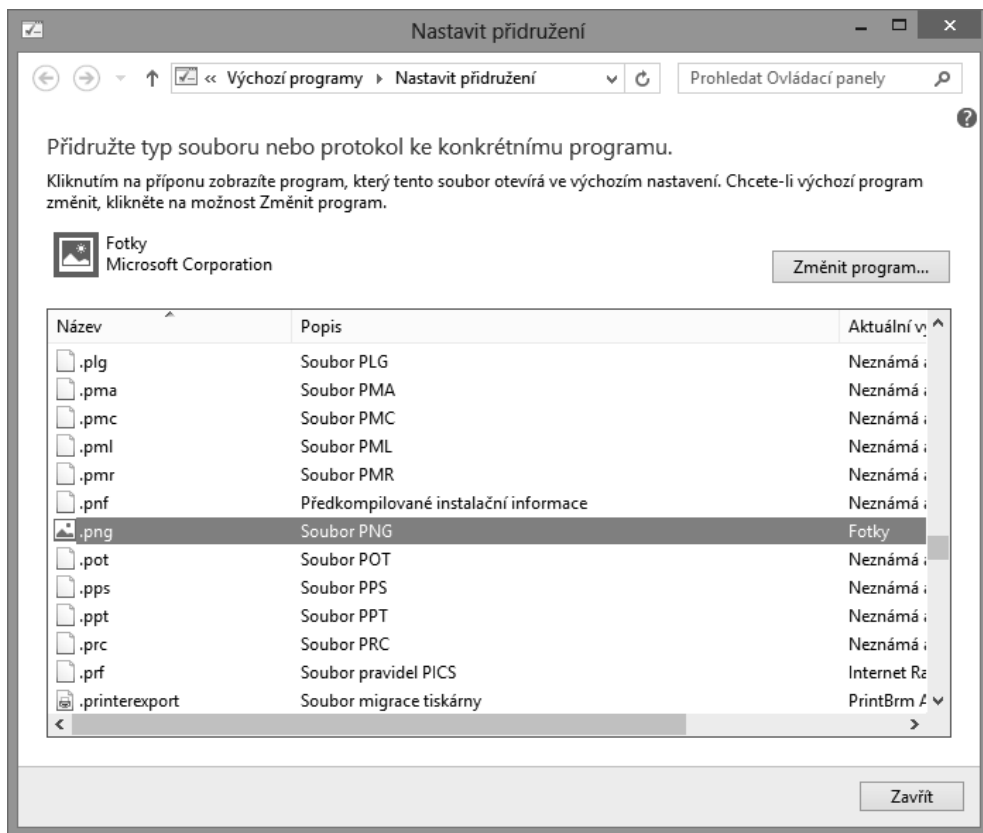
Nastavit přidružení

« Výchozí programy ▸ Nastavit přidružení

Prohledat Ovládací panely

Přidružte typ souboru nebo protokol ke konkrétnímu programu.

Kliknutím na příponu zobrazíte program, který tento soubor otevírá ve výchozím nastavení. Chcete-li výchozí program změnit, klikněte na možnost Změnit program.

Fotky
Microsoft Corporation

Změnit program...

| Název | Popis | Aktuální v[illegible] |
|---|---|---|
| .plg | Soubor PLG | Neznámá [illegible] |
| .pma | Soubor PMA | Neznámá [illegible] |
| .pmc | Soubor PMC | Neznámá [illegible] |
| .pml | Soubor PML | Neznámá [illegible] |
| .pmr | Soubor PMR | Neznámá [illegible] |
| .pnf | Předkompilované instalační informace | Neznámá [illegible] |
| .png | Soubor PNG | Fotky |
| .pot | Soubor POT | Neznámá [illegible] |
| .pps | Soubor PPS | Neznámá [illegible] |
| .ppt | Soubor PPT | Neznámá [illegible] |
| .prc | Soubor PRC | Neznámá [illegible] |
| .prf | Soubor pravidel PICS | Internet Ra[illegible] |
| .printerexport | Soubor migrace tiskárny | PrintBrm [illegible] |

Zavřít